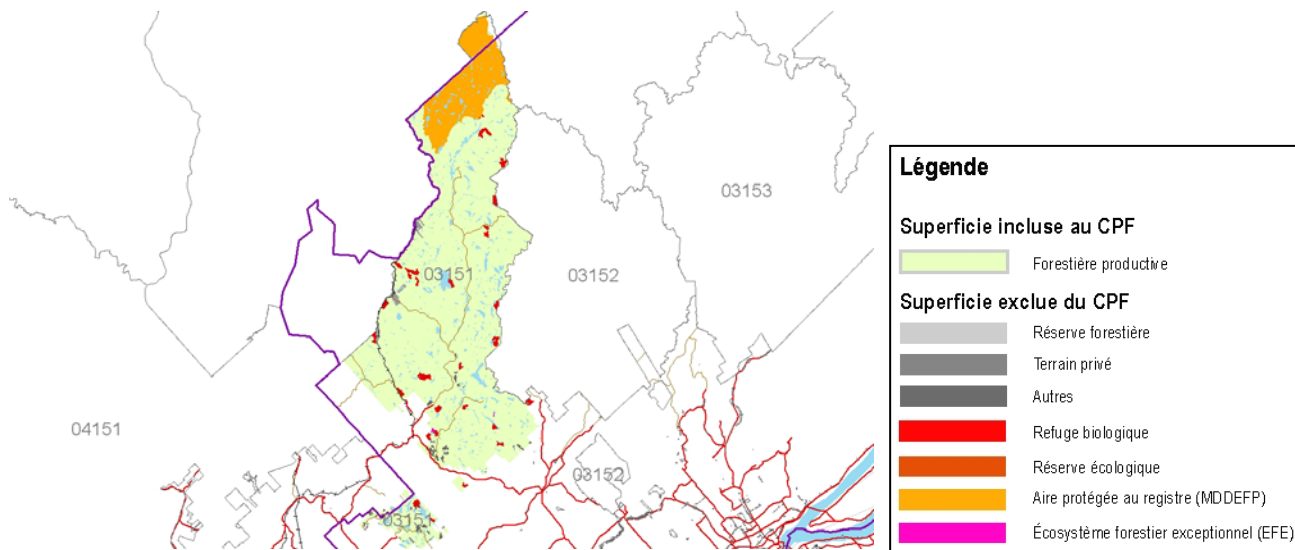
03153

03151

03152

04151

03152

0315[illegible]

Légende

Superficie incluse au CPF

Forestière productive

Superficie exclue du CPF

Réserve forestière

Terrain privé

Autres

Refuge biologique

Réserve écologique

Aire protégée au registre (MDDEFP)

Écosystème forestier exceptionnel (EFE)